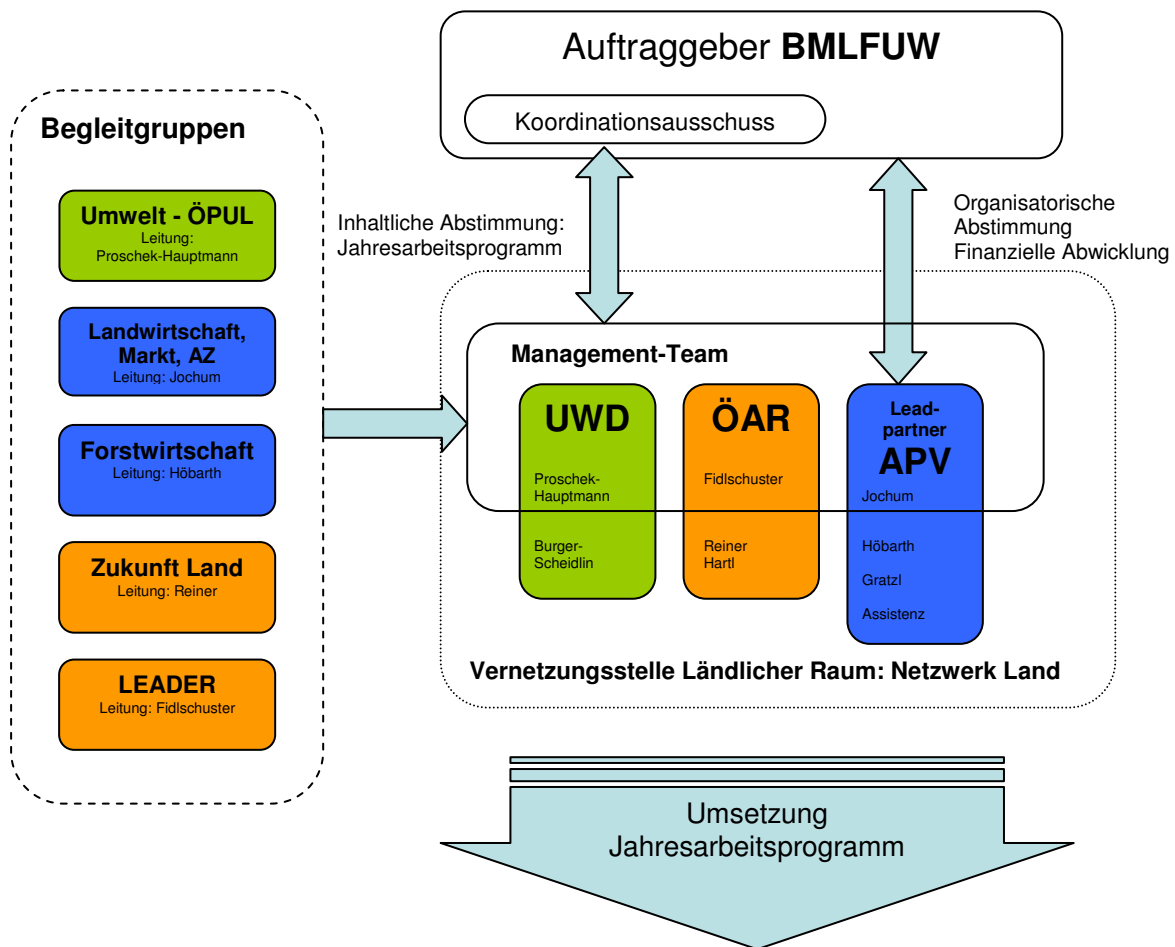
Auftraggeber **BMLFUW**

Koordinationsausschuss

Begleitgruppen

Umwelt - ÖPUL
Leitung: Proschek-Hauptmann

Landwirtschaft, Markt, AZ
Leitung: Jochum

Forstwirtschaft
Leitung: Höbarth

Zukunft Land
Leitung: Reiner

LEADER
Leitung: Fidlschuster

Inhaltliche Abstimmung: Jahresarbeitsprogramm

Organisatorische Abstimmung
Finanzielle Abwicklung

Management-Team

UWD
Proschek-Hauptmann
Burger-Scheidlin

ÖAR
Fidlschuster
Reiner
Hartl

Lead-partner
APV
Jochum
Höbarth
Gratzl
Assistenz

Vernetzungsstelle Ländlicher Raum: Netzwerk Land

Umsetzung
Jahresarbeitsprogramm